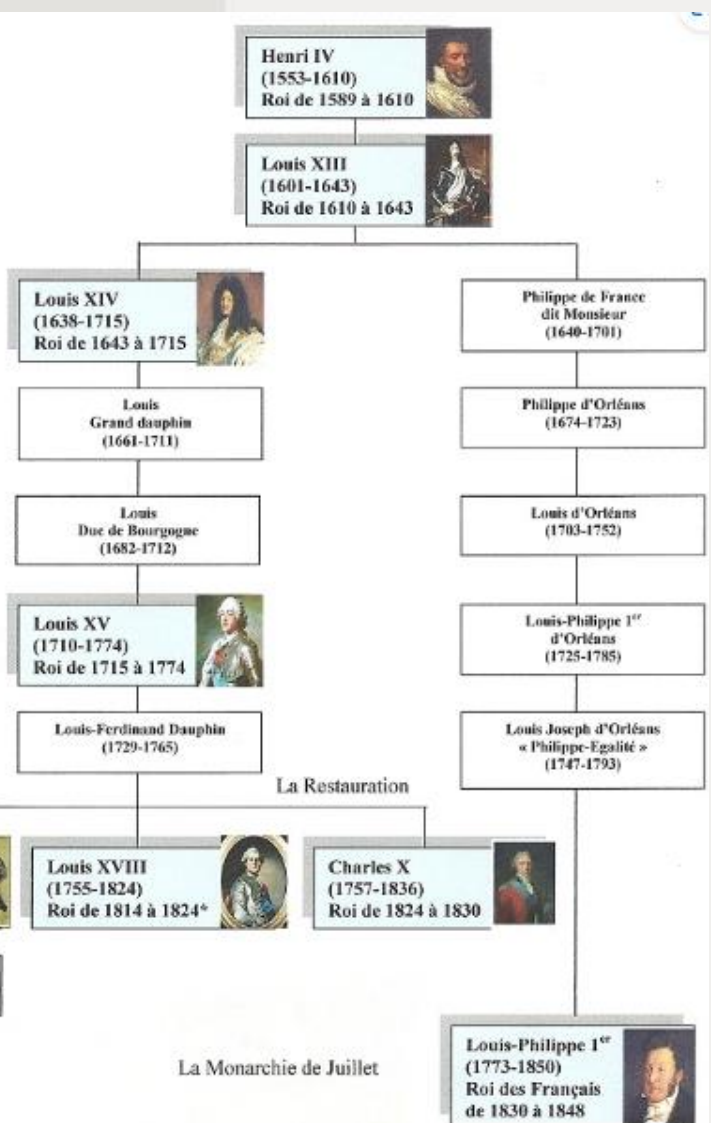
Henri IV
(1553-1610)
Roi de 1589 à 1610

Louis XIII
(1601-1643)
Roi de 1610 à 1643

Louis XIV
(1638-1715)
Roi de 1643 à 1715

Philippe de France
dit Monsieur
(1640-1701)

Louis
Grand dauphin
(1661-1711)

Philippe d'Orléans
(1674-1723)

Louis
Duc de Bourgogne
(1682-1712)

Louis d'Orléans
(1703-1752)

Louis XV
(1710-1774)
Roi de 1715 à 1774

Louis-Philippe 1$^{er}$
d'Orléans
(1725-1785)

Louis-Ferdinand Dauphin
(1729-1765)

Louis Joseph d'Orléans
« Philippe-Egalité »
(1747-1793)

La Restauration

Louis XVIII
(1755-1824)
Roi de 1814 à 1824*

Charles X
(1757-1836)
Roi de 1824 à 1830

La Monarchie de Juillet

Louis-Philippe 1$^{er}$
(1773-1850)
Roi des Français
de 1830 à 1848